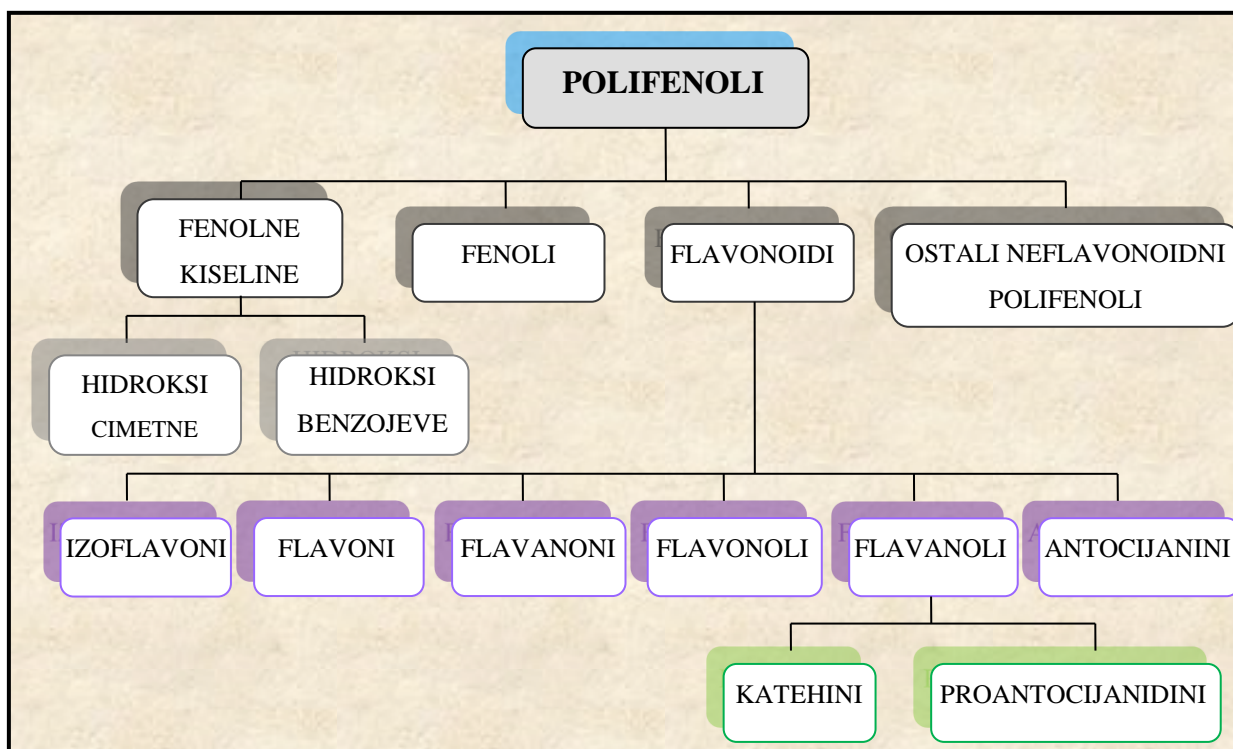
POLIFENOLI

FENOLNE KISELINE

FENOLI

FLAVONOIDI

OSTALI NEFLAVONOIDNI POLIFENOLI

HIDROKSI CIMETNE

HIDROKSI BENZOJEVE

IZOFLAVONI

FLAVONI

FLAVANONI

FLAVONOLI

FLAVANOLI

ANTOCIJANINI

KATEHINI

PROANTOCIJANIDINI